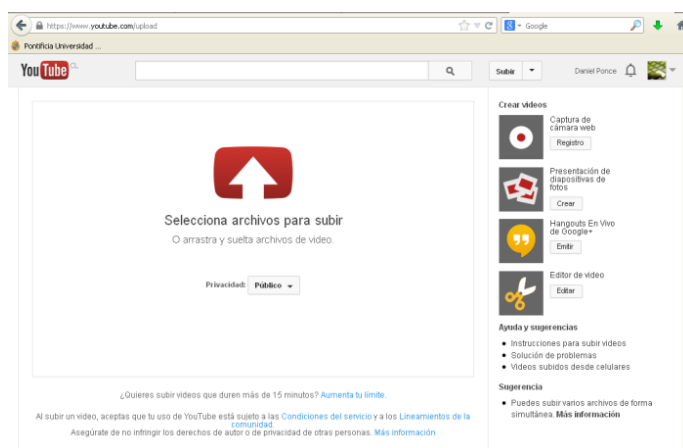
https://www.youtube.com/upload

Google

Pontificia Universidad ...

YouTube CL

Subir

Daniel Ponce

Selecciona archivos para subir

O arrastra y suelta archivos de video.

Privacidad: Público

¿Quieres subir videos que duren más de 15 minutos? Aumenta tu límite.

Al subir un video, aceptas que tu uso de YouTube está sujeto a las Condiciones del servicio y a los Lineamientos de la comunidad.
Asegúrate de no infringir los derechos de autor o de privacidad de otras personas. Más información

Crear videos

Captura de cámara web

Registro

Presentación de diapositivas de fotos

Crear

Hangouts En Vivo de Google+

Emitir

Editor de video

Editar

Ayuda y sugerencias

• Instrucciones para subir videos
• Solución de problemas
• Videos subidos desde celulares

Sugerencia

• Puedes subir varios archivos de forma simultánea. Más información